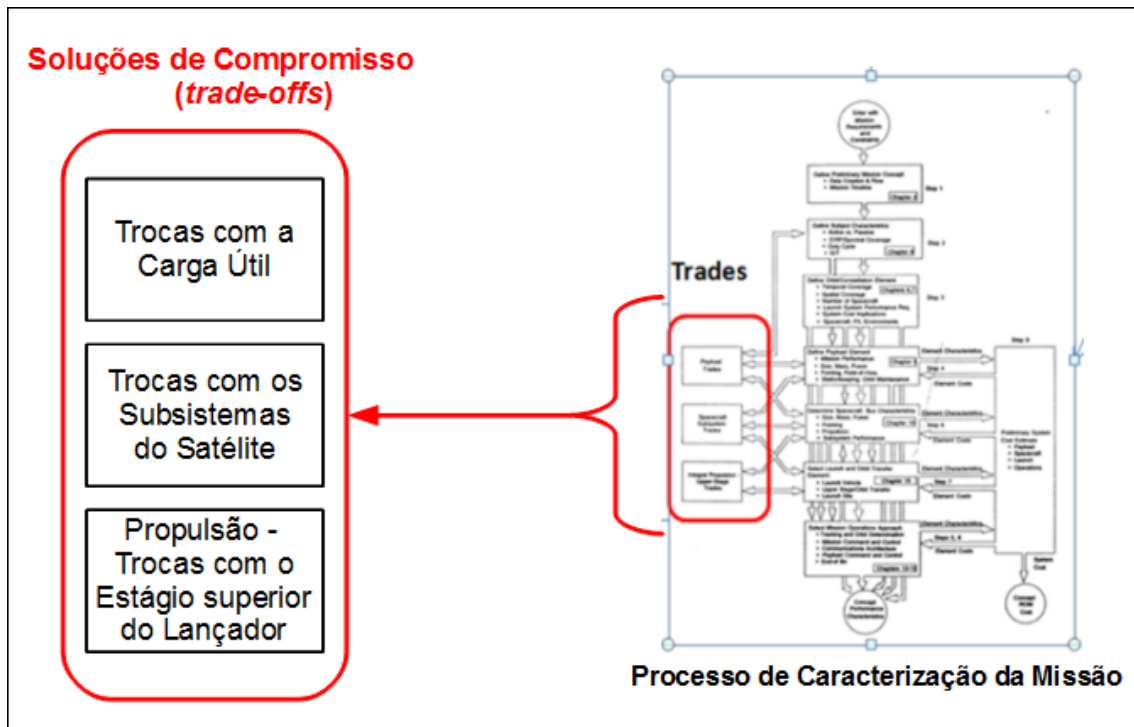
Soluções de Compromisso (*trade-offs*)

Trocas com a Carga Útil

Trocas com os Subsistemas do Satélite

Propulsão - Trocas com o Estágio superior do Lançador

Trades

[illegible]

Processo de Caracterização da Missão